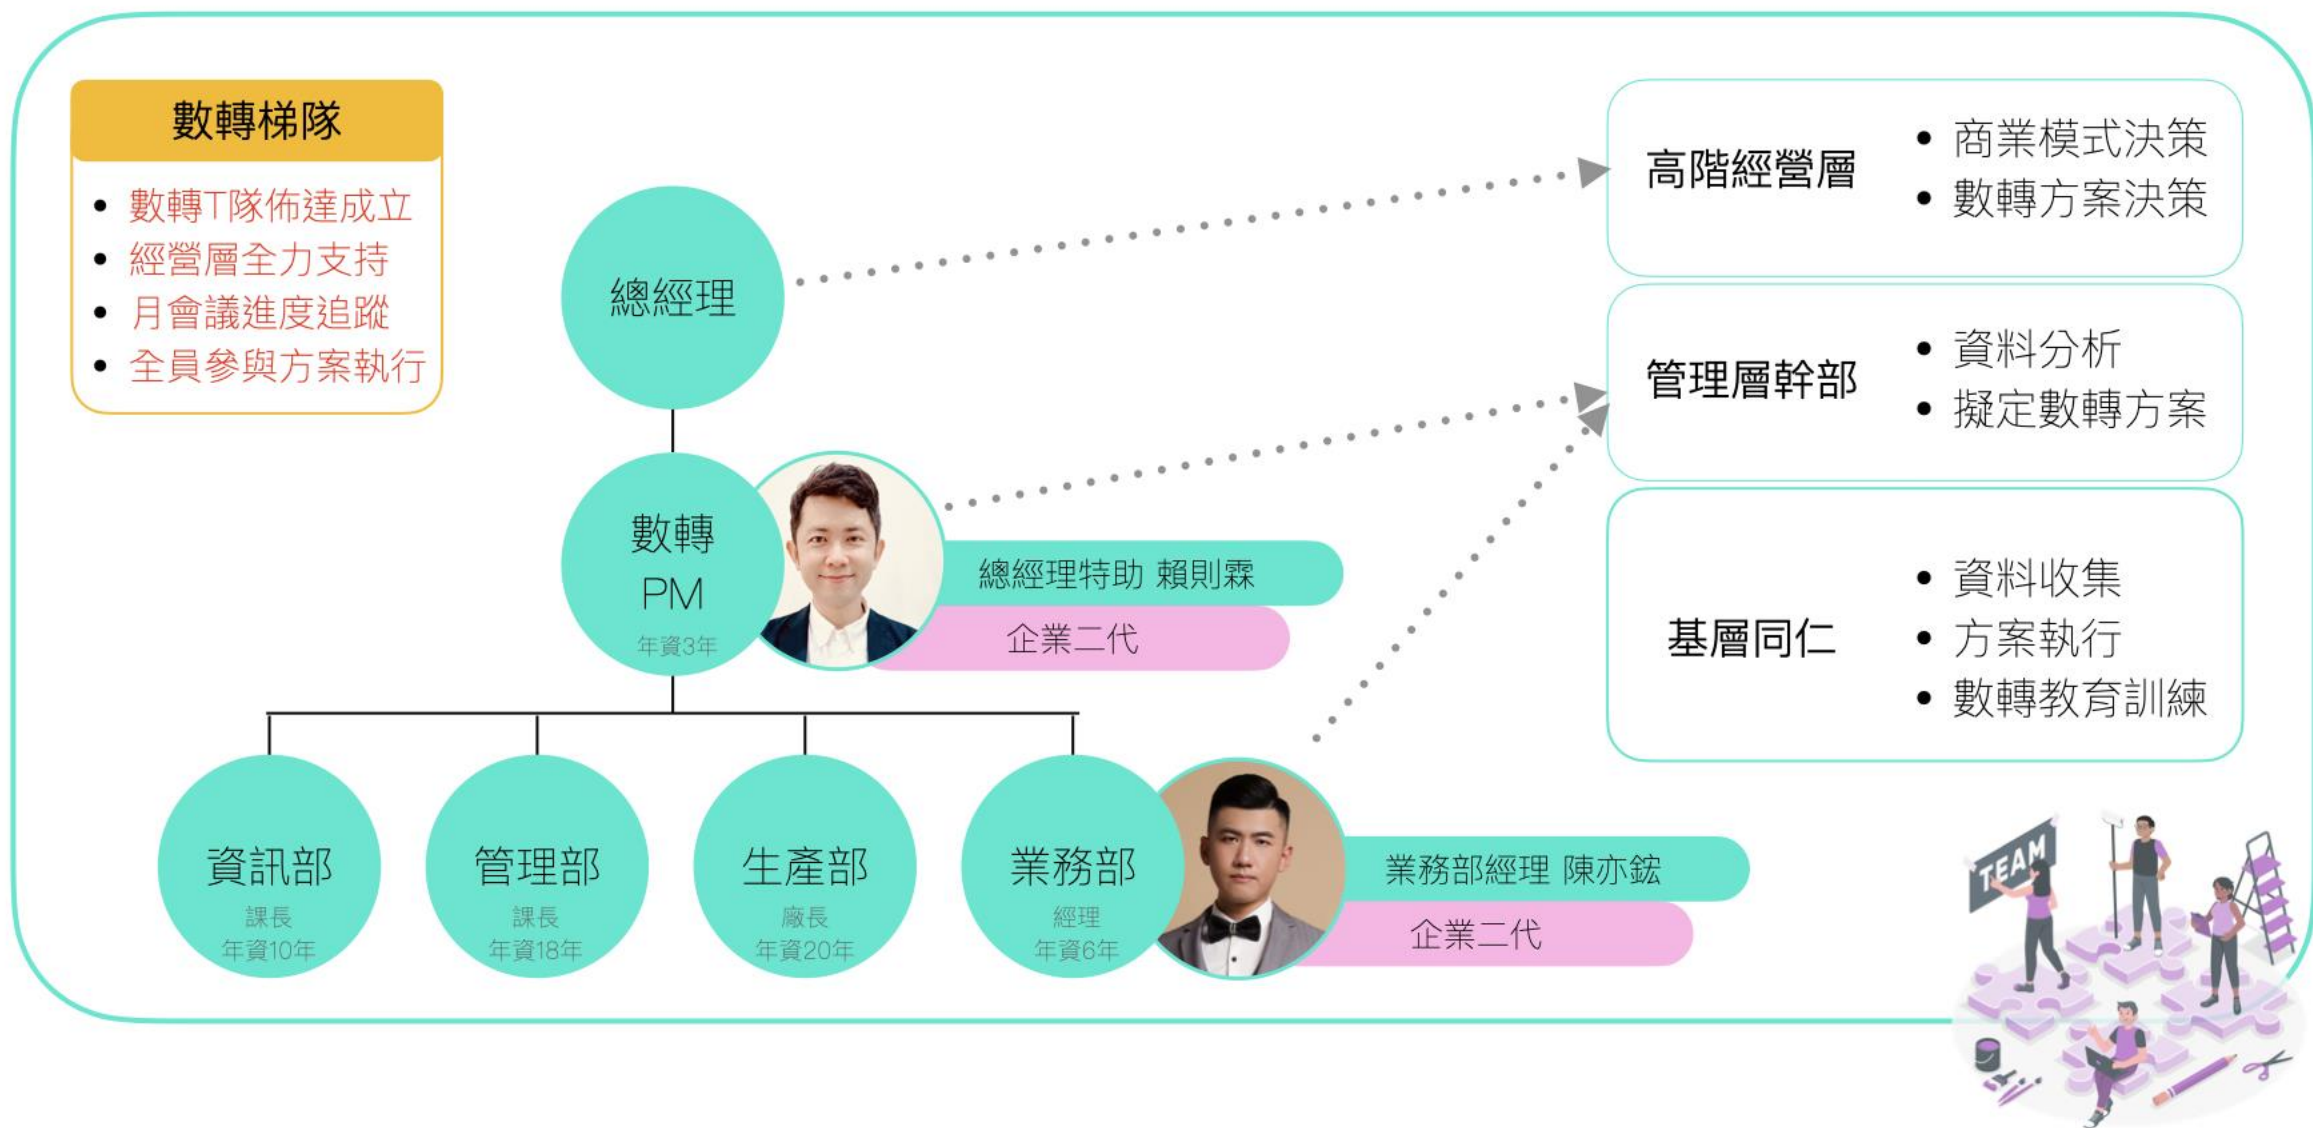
數轉梯隊

- 數轉T隊佈達成立
- 經營層全力支持
- 月會議進度追蹤
- 全員參與方案執行

總經理

數轉
PM
年資3年

總經理特助 賴則霖
企業二代

資訊部
課長
年資10年

管理部
課長
年資18年

生產部
廠長
年資20年

業務部
經理
年資6年

業務部經理 陳亦鋐
企業二代

高階經營層
- 商業模式決策
- 數轉方案決策

管理層幹部
- 資料分析
- 擬定數轉方案

基層同仁
- 資料收集
- 方案執行
- 數轉教育訓練

TEAM